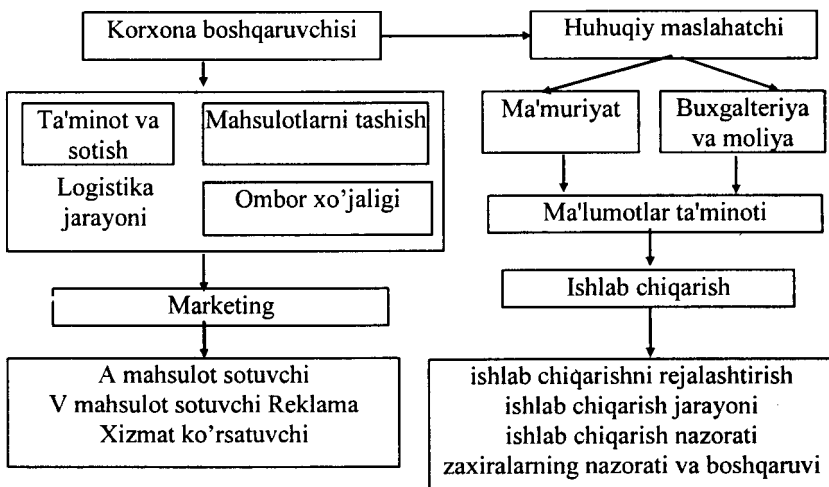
Korxona boshqaruvchisi

Huhuqiy maslahatchi

Ta'minot va sotish

Mahsulotlarni tashish

Logistika jarayoni

Ombor xo'jaligi

Ma'muriyat

Buxgalteriya va moliya

Ma'lumotlar ta'minoti

Marketing

Ishlab chiqarish

A mahsulot sotuvchi
V mahsulot sotuvchi Reklama
Xizmat ko'rsatuvchi

ishlab chiqarishni rejalashtirish
ishlab chiqarish jarayoni
ishlab chiqarish nazorati
zaxiralarning nazorati va boshqaruvi